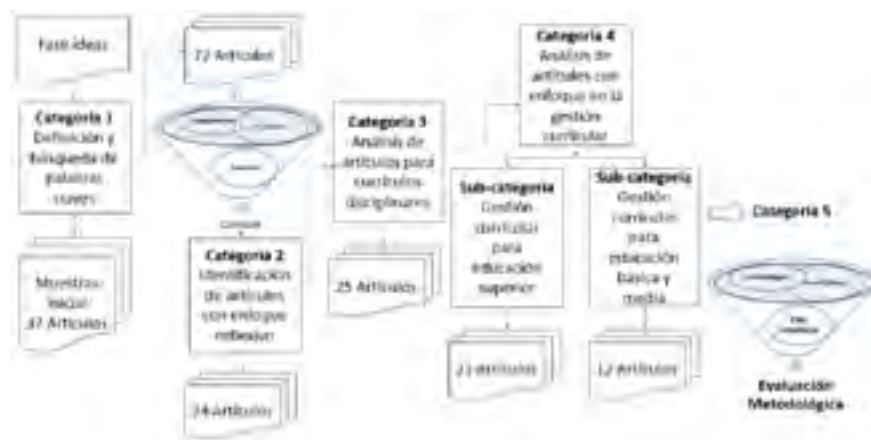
Fase ideas

Categoría 1
Definición y búsqueda de palabras claves

Muestreo inicial
87 Artículos

72 Artículos

Categoría 2
Identificación de artículos con enfoque inclusivo

34 Artículos

Categoría 3
Análisis de artículos para escenarios disciplinares

25 Artículos

Categoría 4
Análisis de artículos con enfoque en la gestión curricular

Sub-categoría
Gestión curricular para educación superior

21 Artículos

Sub-categoría
Gestión curricular para educación básica y media

12 Artículos

Categoría 5

Evaluación Metodológica